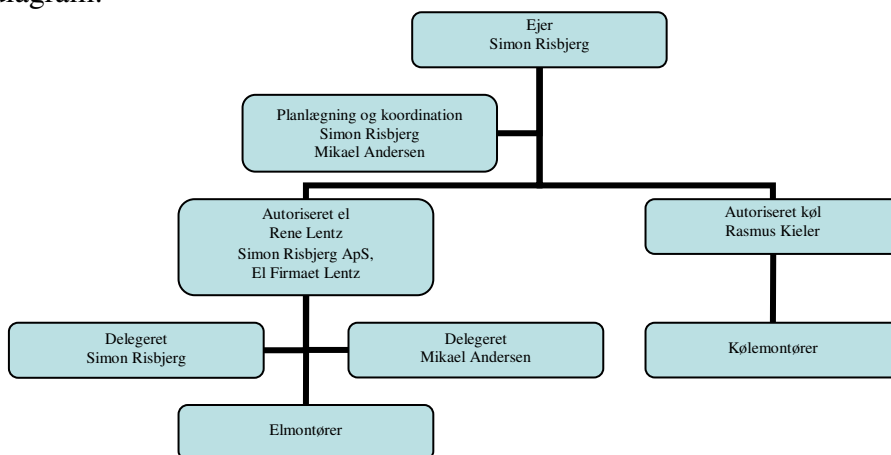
diagram:

Ejer
Simon Risbjerg

Planlægning og koordination
Simon Risbjerg
Mikael Andersen

Autoriseret el
Rene Lentz
Simon Risbjerg ApS,
El Firmaet Lentz

Autoriseret køl
Rasmus Kieler

Delegeret
Simon Risbjerg

Delegeret
Mikael Andersen

Kølemontører

Elmontører